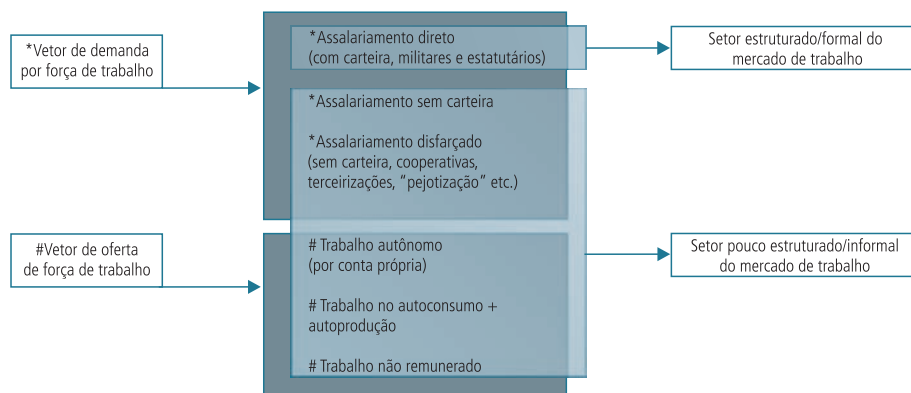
*Vetor de demanda por força de trabalho

*Assalariamento direto (com carteira, militares e estatutários)

Setor estruturado/formal do mercado de trabalho

*Assalariamento sem carteira

*Assalariamento disfarçado (sem carteira, cooperativas, terceirizações, "pejotização" etc.)

#Vetor de oferta de força de trabalho

# Trabalho autônomo (por conta própria)

Setor pouco estruturado/informal do mercado de trabalho

# Trabalho no autoconsumo + autoprodução

# Trabalho não remunerado